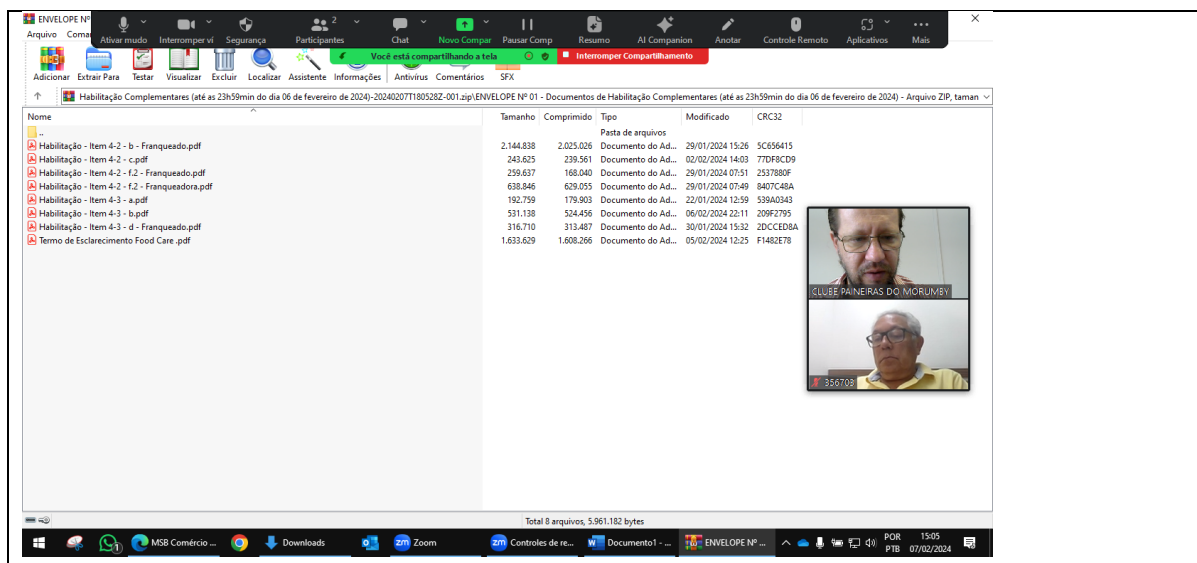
ENVELOPE Nº
Arquivo Coma
Ativar mudo Interromper ví Segurança Participantes 2 Chat Novo Compar Pausar Comp Resumo AI Companion Anotar Controle Remoto Aplicativos Mais
Você está compartilhando a tela
Interromper Compartilhamento
Adicionar Extrair Para Testar Visualizar Excluir Localizar Assistente Informações Antivírus Comentários SFX
Habilitação Complementares (até as 23h59min do dia 06 de fevereiro de 2024)-20240207T180528Z-001.zip\ENVELOPE Nº 01 - Documentos de Habilitação Complementares (até as 23h59min do dia 06 de fevereiro de 2024) - Arquivo ZIP, taman

| Nome | Tamanho | Comprimido | Tipo | Modificado | CRC32 |
|---|---|---|---|---|---|
| .. | | | Pasta de arquivos | | |
| Habilitação - Item 4-2 - b - Franqueado.pdf | 2.144.838 | 2.025.026 | Documento do Ad... | 29/01/2024 15:26 | 5C656415 |
| Habilitação - Item 4-2 - c.pdf | 243.625 | 239.561 | Documento do Ad... | 02/02/2024 14:03 | 77DF8CD9 |
| Habilitação - Item 4-2 - f.2 - Franqueado.pdf | 259.637 | 168.040 | Documento do Ad... | 29/01/2024 07:51 | 2537880F |
| Habilitação - Item 4-2 - f.2 - Franqueadora.pdf | 638.846 | 629.055 | Documento do Ad... | 29/01/2024 07:49 | 8407C48A |
| Habilitação - Item 4-3 - a.pdf | 192.759 | 179.903 | Documento do Ad... | 22/01/2024 12:59 | 539A0343 |
| Habilitação - Item 4-3 - b.pdf | 531.138 | 524.456 | Documento do Ad... | 06/02/2024 22:11 | 209F2795 |
| Habilitação - Item 4-3 - d - Franqueado.pdf | 316.710 | 313.487 | Documento do Ad... | 30/01/2024 15:32 | 2DCCED8A |
| Termo de Esclarecimento Food Care .pdf | 1.633.629 | 1.608.266 | Documento do Ad... | 05/02/2024 12:25 | F1482E78 |

CLUBE PAINEIRAS DO MORUMBY
35670B
Total 8 arquivos, 5.961.182 bytes
MSB Comércio ... Downloads Zoom Controles de re... Documento1 - ... ENVELOPE Nº ... POR PTB 15:05 07/02/2024